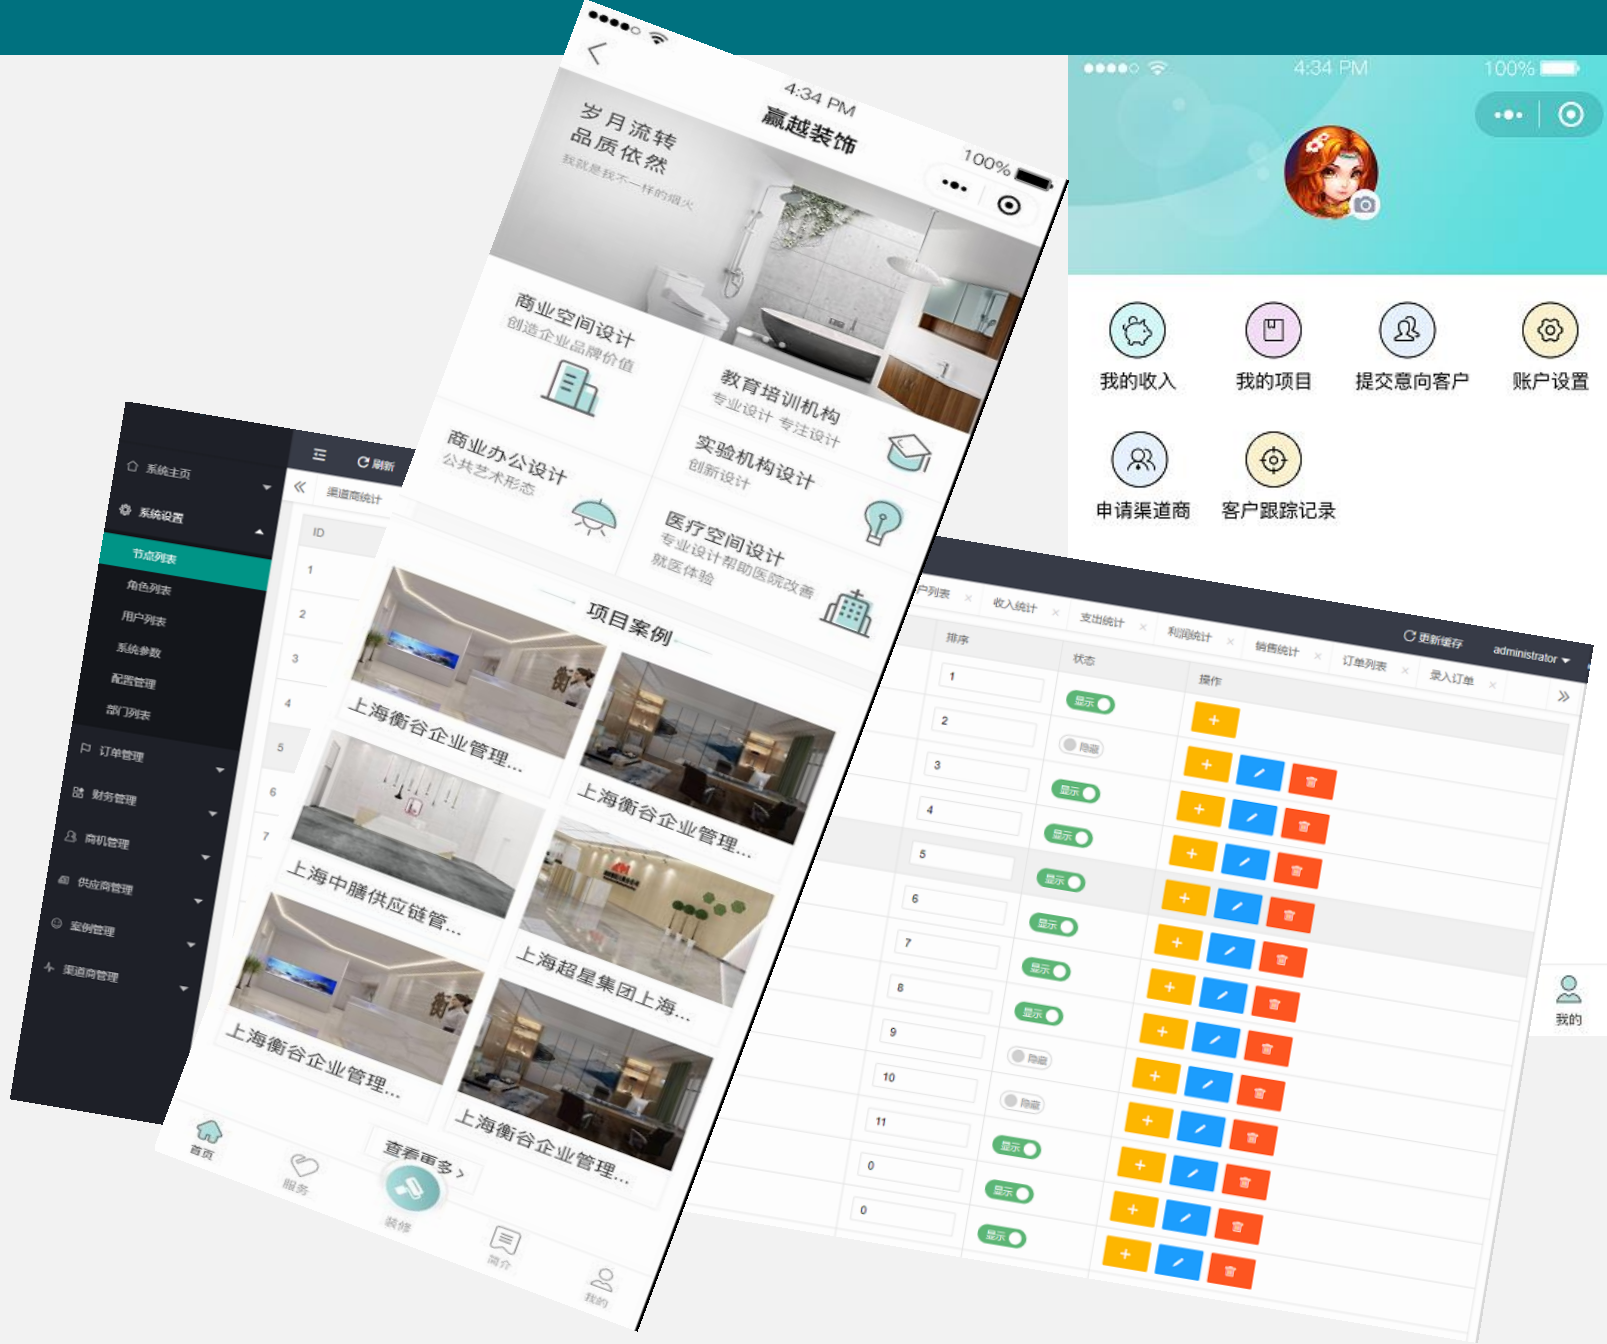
4:34 PM
赢越装饰
100%
岁月流转
品质依然
我就是我不一样的烟火
商业空间设计
创造企业品牌价值
教育培训机构
专业设计 专注设计
商业办公设计
公共艺术形态
实验机构设计
创新设计
医疗空间设计
专业设计帮助医院改善就医体验
项目案例
上海衡谷企业管理...
上海衡谷企业管理...
上海中膳供应链管...
上海超星集团上海...
上海衡谷企业管理...
上海衡谷企业管理...
查看更多 >
首页
服务
装修
简介
我的

4:34 PM
100%
我的收入
我的项目
提交意向客户
账户设置
申请渠道商
客户跟踪记录

系统主页
系统设置
节点列表
角色列表
用户列表
系统参数
配置管理
部门列表
订单管理
财务管理
商机管理
供应商管理
案例管理
渠道商管理
刷新
渠道商统计
ID
1
2
3
4
5
6
7

户列表
收入统计
支出统计
利润统计
销售统计
订单列表
录入订单
更新缓存
administrator
排序
状态
操作
| 排序 | 状态 |
|---|---|
| 1 | 显示 |
| 2 | 隐藏 |
| 3 | 显示 |
| 4 | 显示 |
| 5 | 显示 |
| 6 | 显示 |
| 7 | 显示 |
| 8 | 显示 |
| 9 | 隐藏 |
| 10 | 隐藏 |
| 11 | 显示 |
| 0 | 显示 |
| 0 | 显示 |
我的